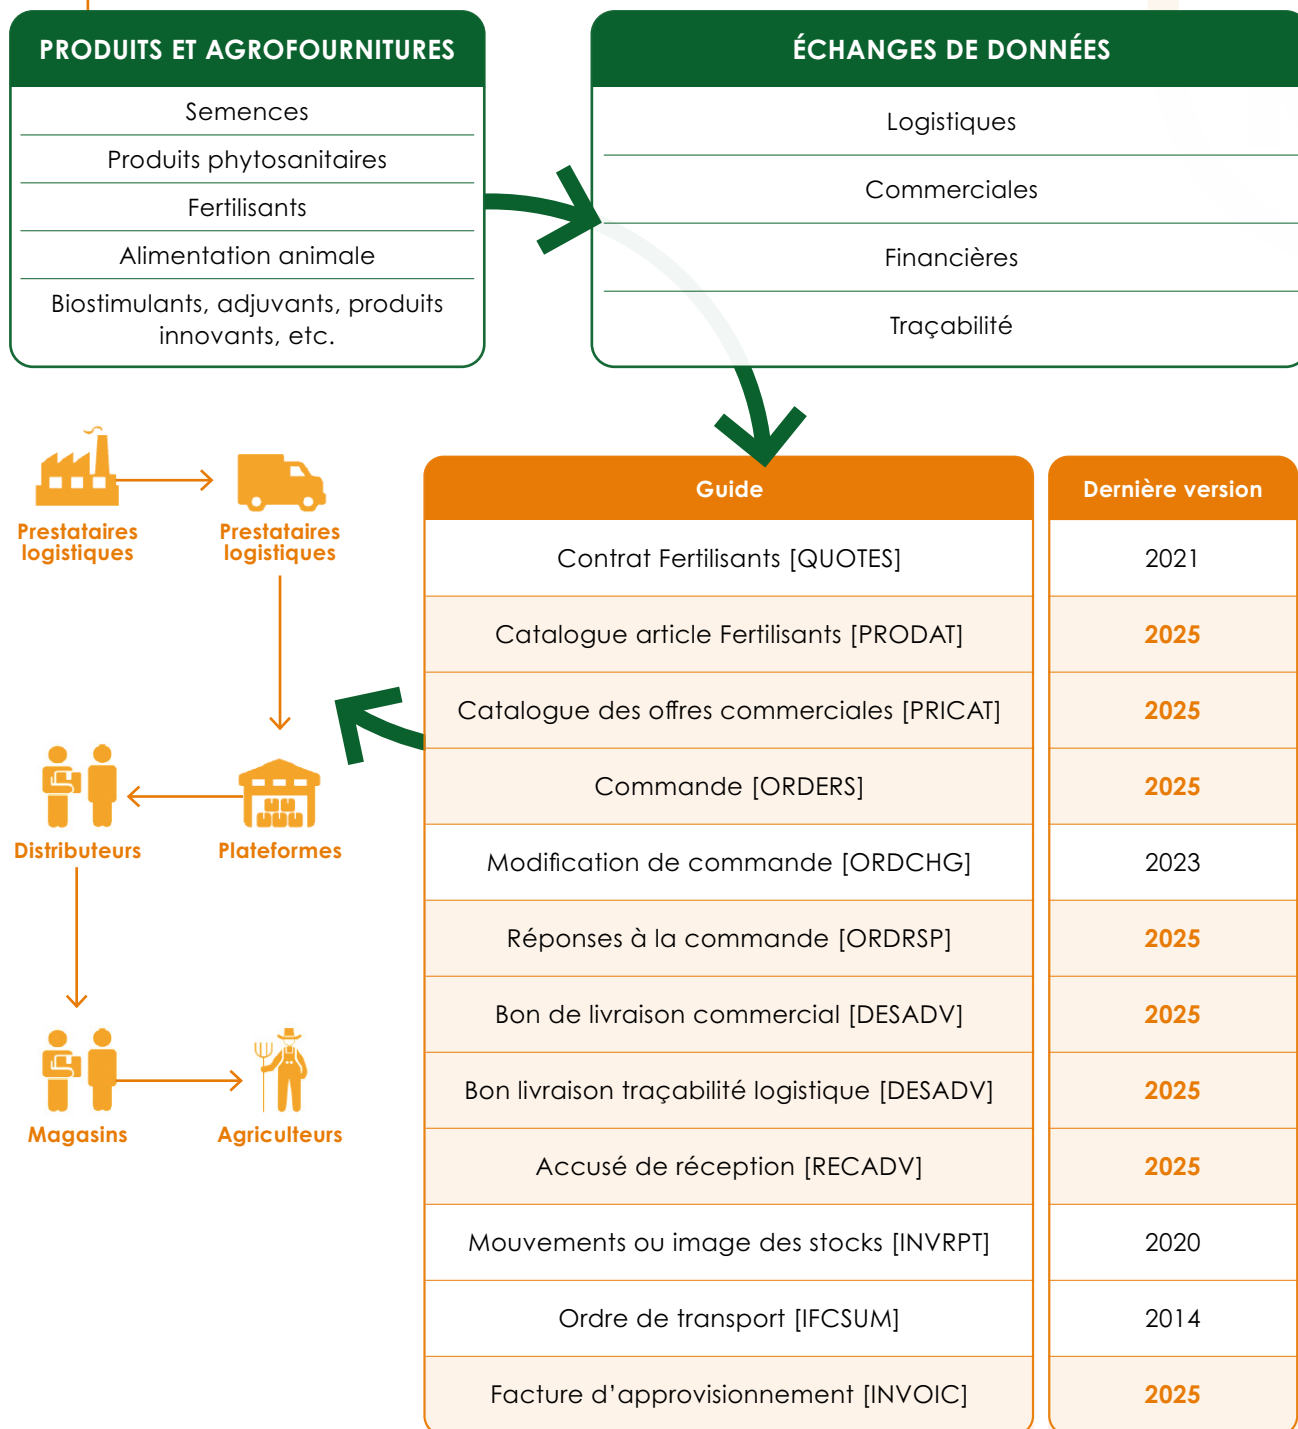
PRODUITS ET AGROFOURNITURES

Semences

Produits phytosanitaires

Fertilisants

Alimentation animale

Biostimulants, adjuvants, produits innovants, etc.

ÉCHANGES DE DONNÉES

Logistiques

Commerciales

Financières

Traçabilité

Prestataires logistiques

Prestataires logistiques

Distributeurs

Plateformes

Magasins

Agriculteurs

| Guide | Dernière version |
|---|---|
| Contrat Fertilisants [QUOTES] | 2021 |
| Catalogue article Fertilisants [PRODAT] | 2025 |
| Catalogue des offres commerciales [PRICAT] | 2025 |
| Commande [ORDERS] | 2025 |
| Modification de commande [ORDCHG] | 2023 |
| Réponses à la commande [ORDRSP] | 2025 |
| Bon de livraison commercial [DESADV] | 2025 |
| Bon livraison traçabilité logistique [DESADV] | 2025 |
| Accusé de réception [RECADV] | 2025 |
| Mouvements ou image des stocks [INVRPT] | 2020 |
| Ordre de transport [IFCSUM] | 2014 |
| Facture d'approvisionnement [INVOIC] | 2025 |